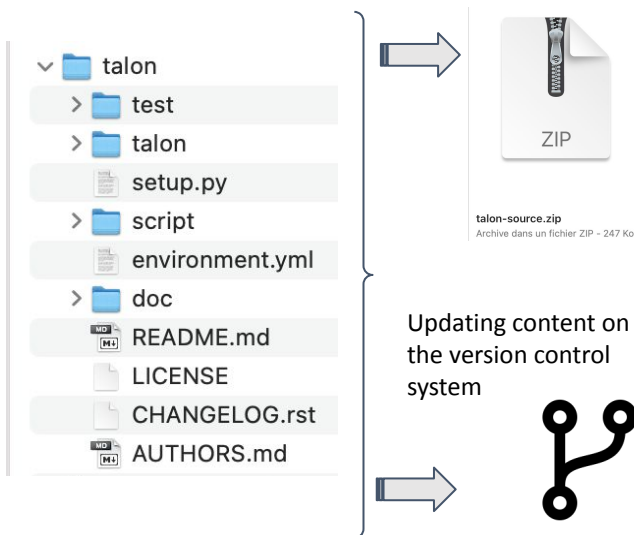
talon
test
talon
setup.py
script
environment.yml
doc
MD
README.md
LICENSE
CHANGELOG.rst
MD
AUTHORS.md

ZIP

talon-source.zip
Archive dans un fichier ZIP - 247 Ko

Updating content on the version control system